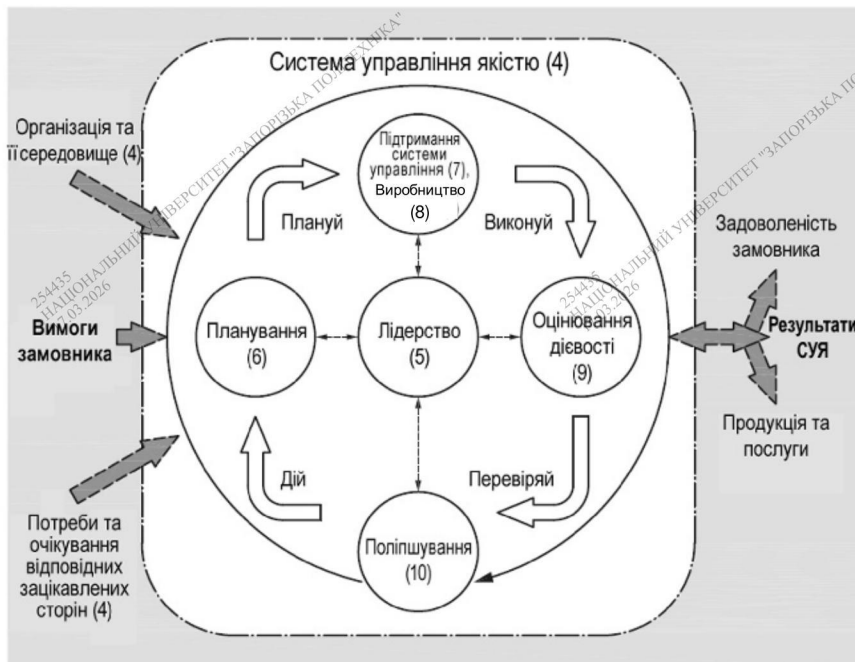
Система управління якістю (4)

Організація та її середовище (4)

Вимоги замовника

Потреби та очікування відповідних зацікавлених сторін (4)

Підтримання системи управління (7), Виробництво (8)

Плануй

Виконуй

Планування (6)

Лідерство (5)

Оцінювання дієвості (9)

Дій

Перевіряй

Поліпшування (10)

Задоволеність замовника

Результати СУЯ

Продукція та послуги

254435 НАЦІОНАЛЬНИЙ УНІВЕРСИТЕТ "ЗАПОРІЗЬКА ПОЛІТЕХНІКА" 17.03.2026

254435 НАЦІОНАЛЬНИЙ УНІВЕРСИТЕТ "ЗАПОРІЗЬКА ПОЛІТЕХНІКА" 17.03.2026